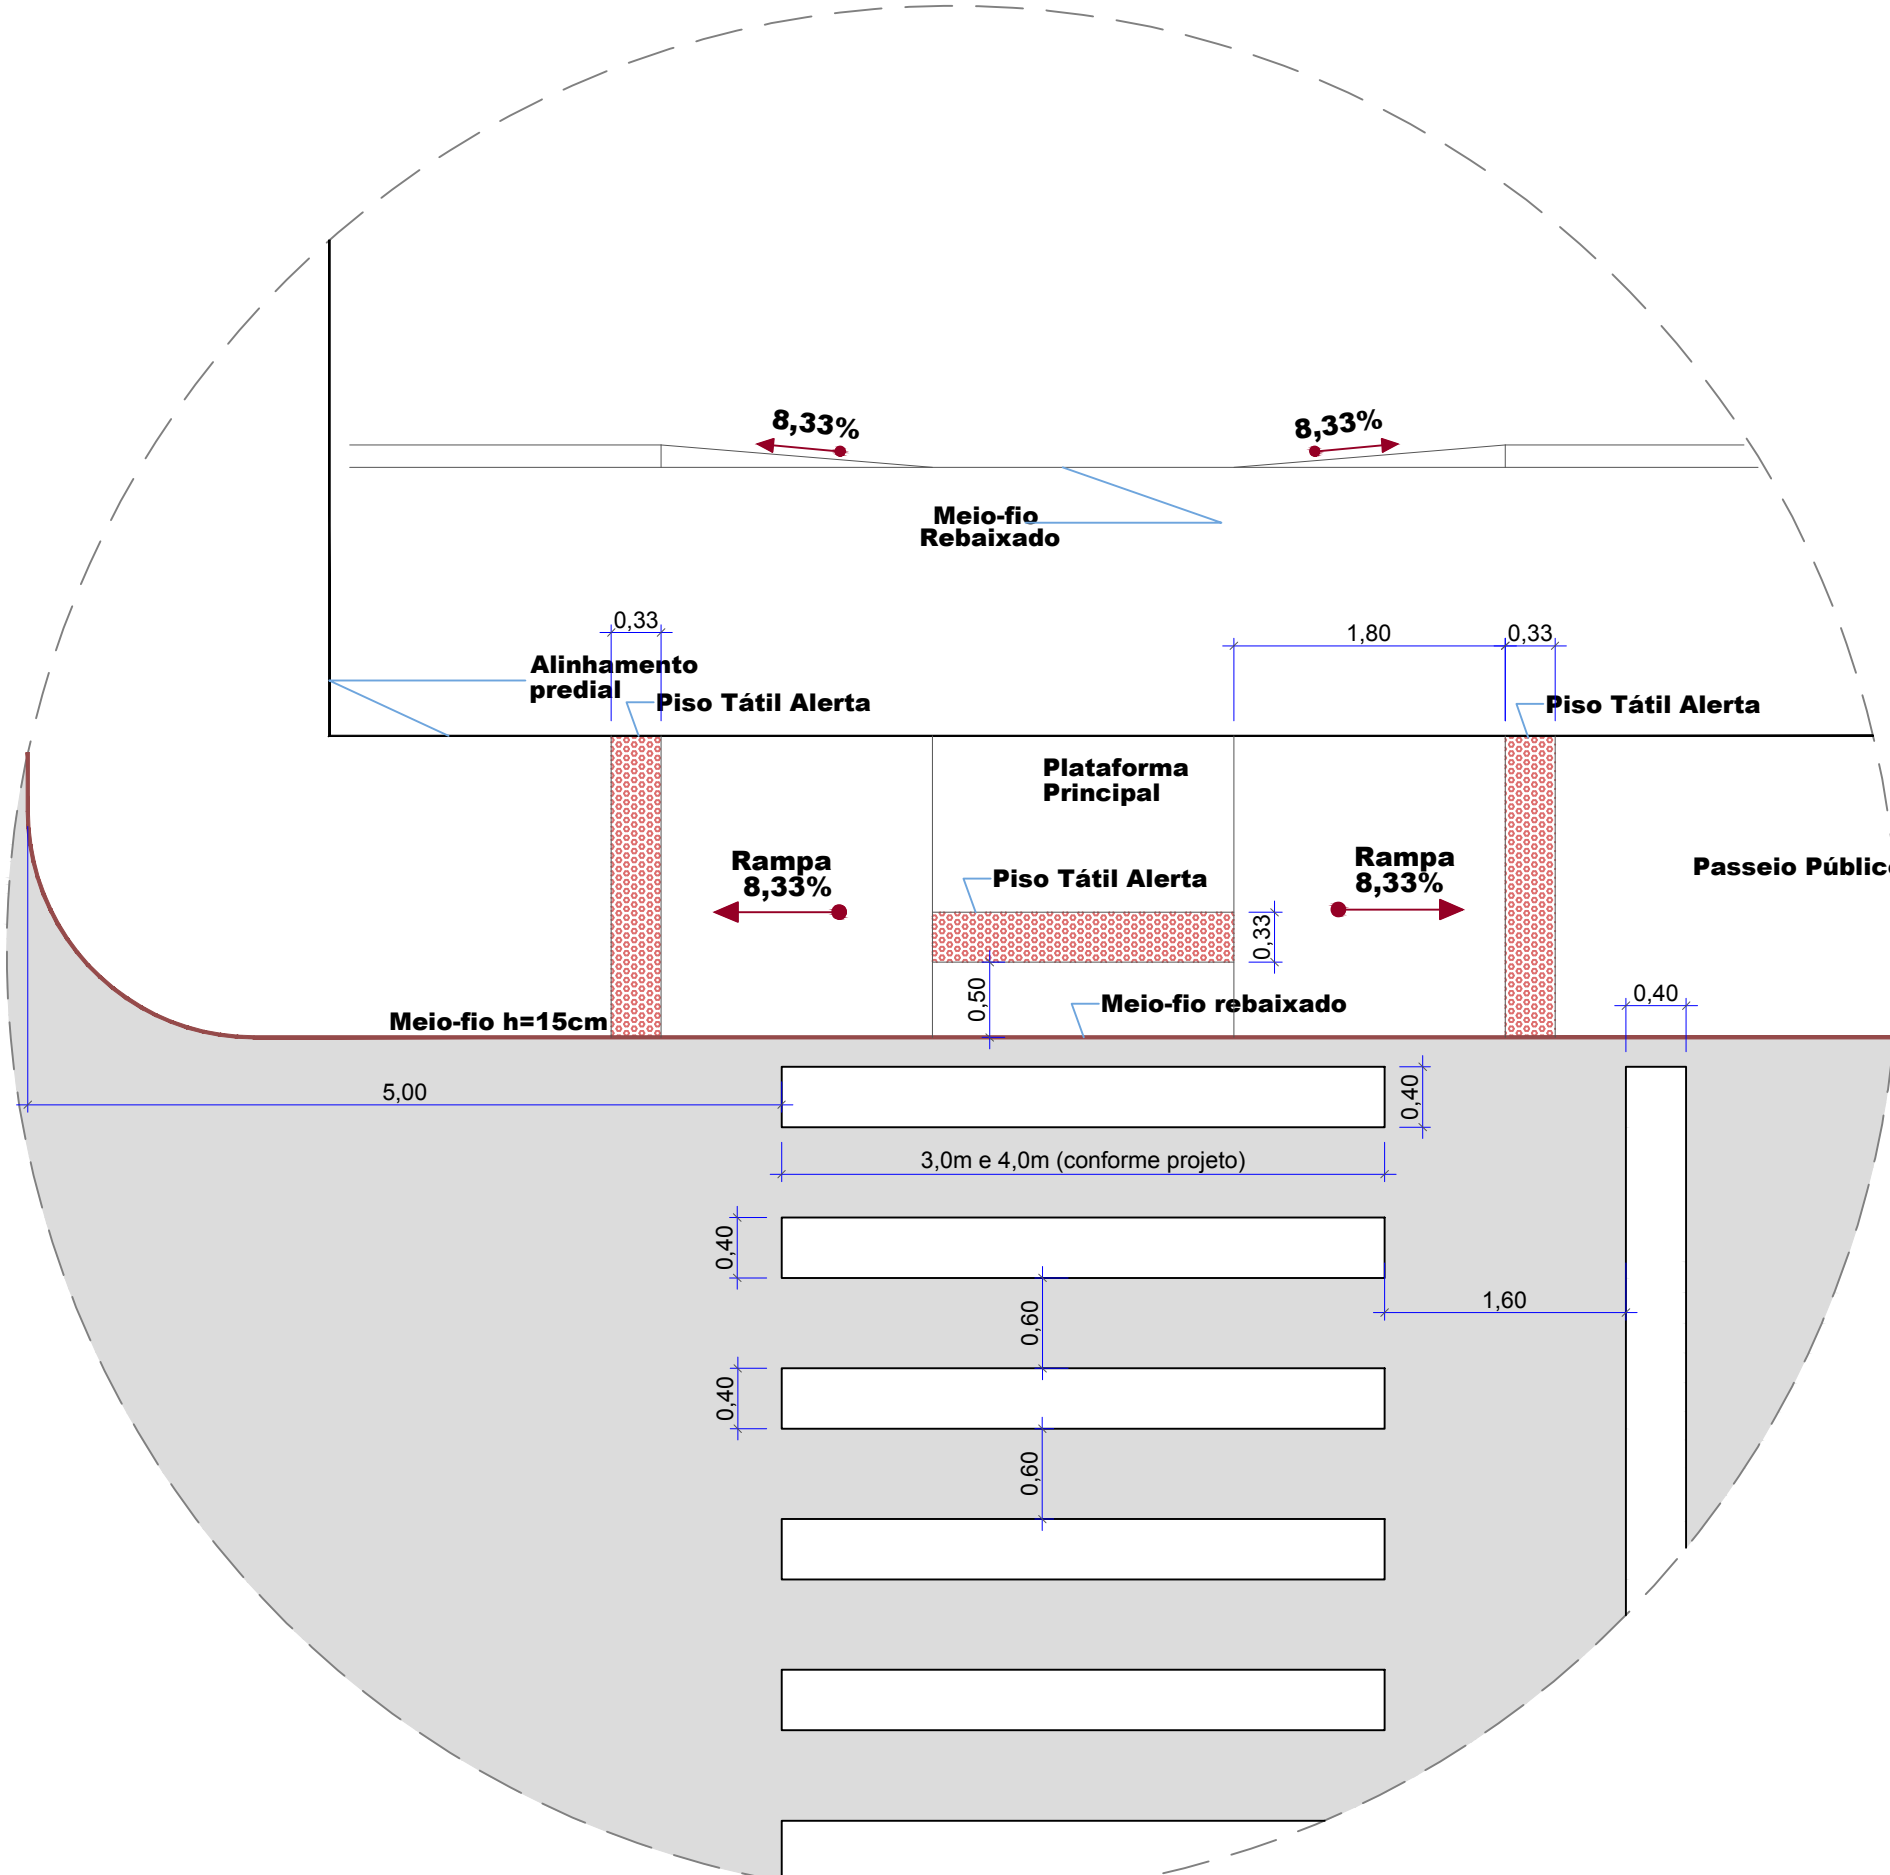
8,33%

8,33%

Meio-fio Rebaixado

0,33

1,80

0,33

Alinhamento predial

Piso Tátil Alerta

Piso Tátil Alerta

Plataforma Principal

Rampa 8,33%

Piso Tátil Alerta

Rampa 8,33%

Passeio Públic

0,33

0,50

Meio-fio rebaixado

Meio-fio h=15cm

0,40

5,00

0,40

3,0m e 4,0m (conforme projeto)

0,40

0,60

1,60

0,40

0,60